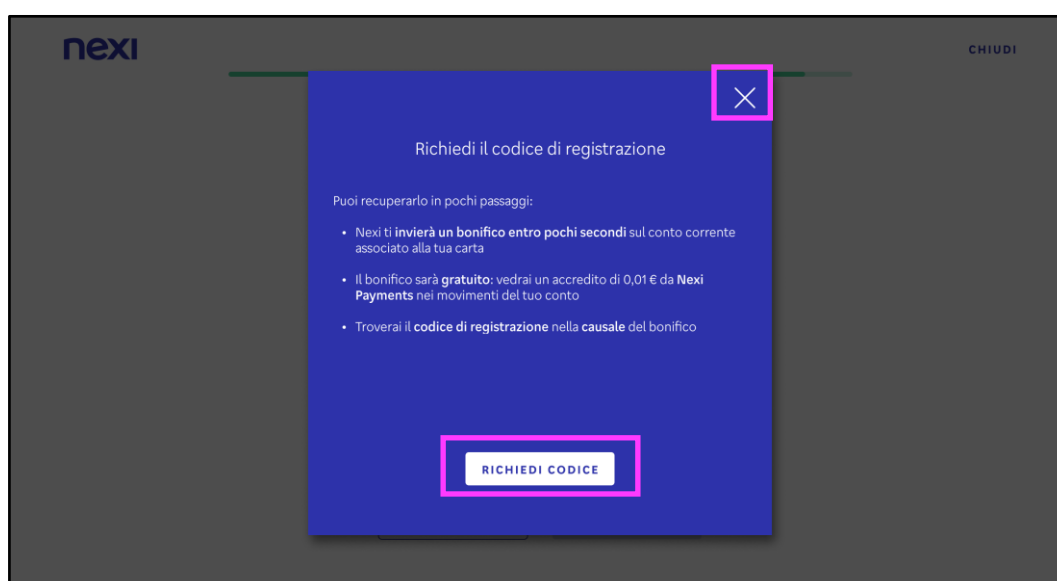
nexi

CHIUDI

Richiedi il codice di registrazione

Puoi recuperarlo in pochi passaggi:

- Nexi ti invierà un bonifico entro pochi secondi sul conto corrente associato alla tua carta
- Il bonifico sarà gratuito: vedrai un accredito di 0,01 € da Nexi Payments nei movimenti del tuo conto
- Troverai il codice di registrazione nella causale del bonifico

RICHIEDI CODICE